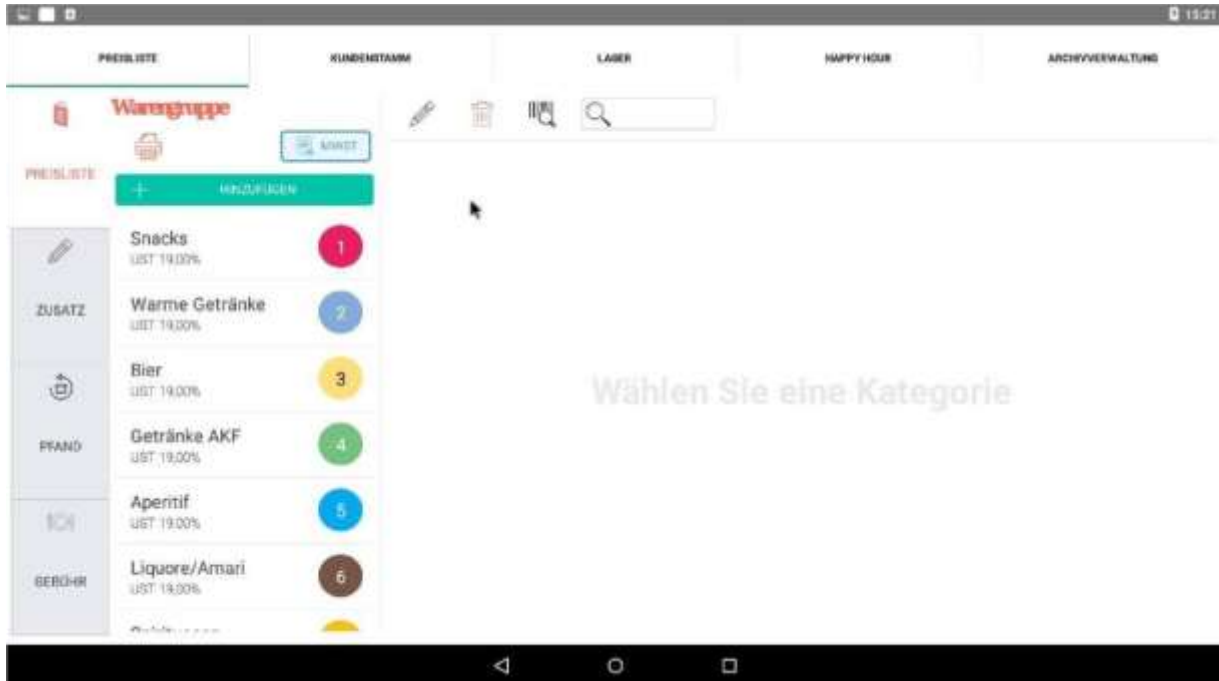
15:21

PREISLISTE | KUNDENSTAMM | LAGER | HAPPY HOUR | ARCHIVVERWALTUNG

PREISLISTE

Warengruppe

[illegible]

HINZUFÜGEN

Snacks
UST 19,00%
1

Warme Getränke
UST 19,00%
2

Bier
UST 19,00%
3

Getränke AKF
UST 19,00%
4

Aperitif
UST 19,00%
5

Liquore/Amari
UST 19,00%
6

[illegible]

ZUSATZ

PFAND

GEBÜHR

Wählen Sie eine Kategorie